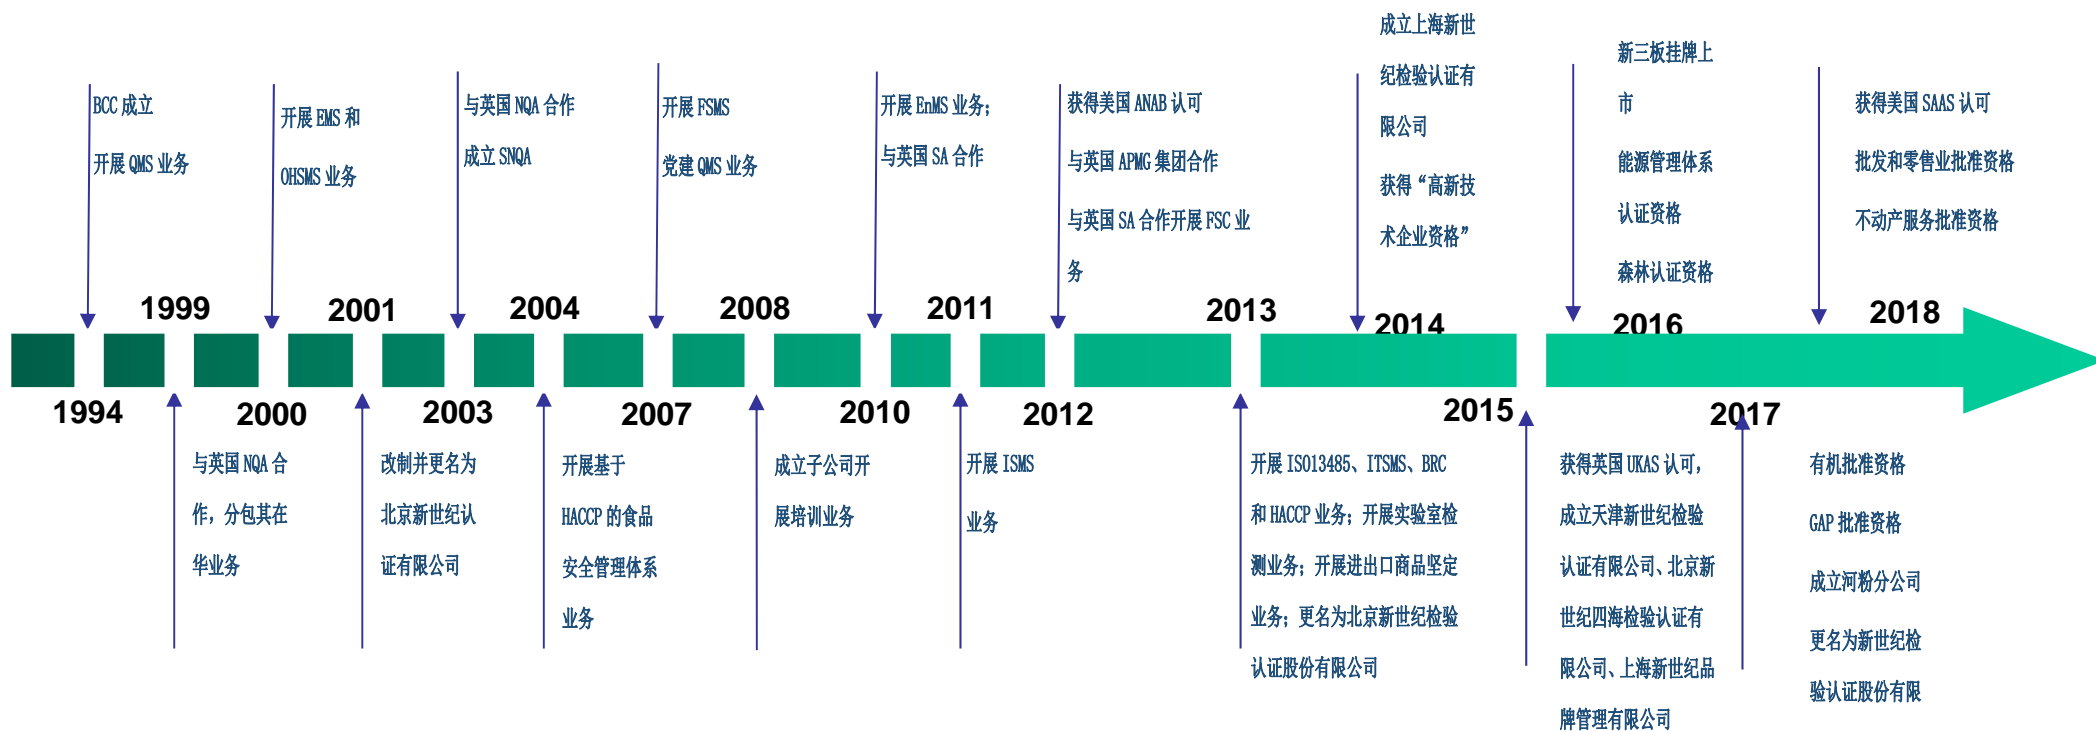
BCC 成立

开展 QMS 业务

开展 EMS 和

OHSMS 业务

与英国 NQA 合作

成立 SNQA

开展 FSMS

党建 QMS 业务

开展 EnMS 业务；

与英国 SA 合作

获得美国 ANAB 认可

与英国 APMG 集团合作

与英国 SA 合作开展 FSC 业务

成立上海新世纪检验认证有限公司

获得“高新技术企业资格”

新三板挂牌上市

能源管理体系认证资格

森林认证资格

获得美国 SAAS 认可

批发和零售业批准资格

不动产服务批准资格

1999

2001

2004

2008

2011

2013

2014

2016

2018

1994

2000

2003

2007

2010

2012

2015

2017

与英国 NQA 合作，分包其在华业务

改制并更名为北京新世纪认证有限公司

开展基于 HACCP 的食品安全管理体系业务

成立子公司开展培训业务

开展 ISMS 业务

开展 ISO13485、ITSMS、BRC 和 HACCP 业务；开展实验室检测业务；开展进出口商品坚定业务；更名为北京新世纪检验认证股份有限公司

获得英国 UKAS 认可，成立天津新世纪检验认证有限公司、北京新世纪四海检验认证有限公司、上海新世纪品牌管理有限公司

有机批准资格

GAP 批准资格

成立河粉分公司

更名为新世纪检验认证股份有限